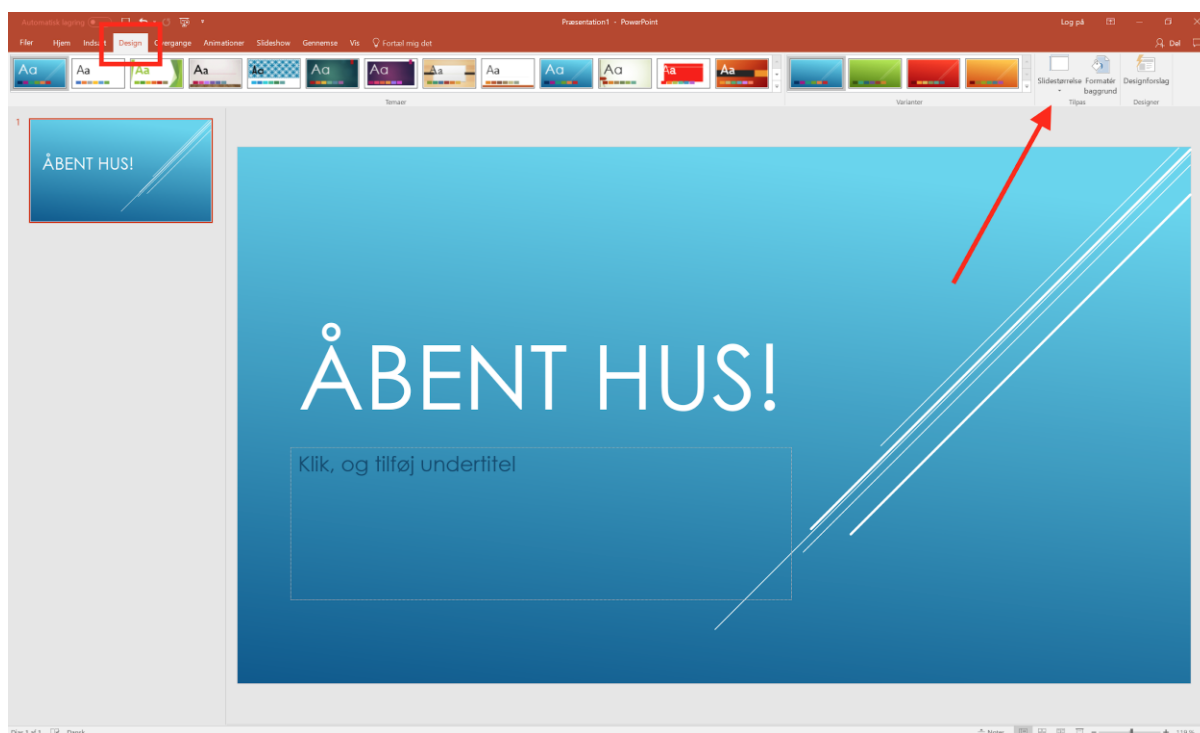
Automatisk lagring

Præsentation1 - PowerPoint

Log på

Filer Hjem Indsæt Design Overgange Animationer Slideshow Gennemse Vis Fortæl mig det

Del

Aa Aa Aa Aa Aa Aa Aa Aa Aa Aa Aa Aa Aa

Temaer

Varianter

Slidestørrelse Formatér baggrund

Tilpas

Designforslag

Designer

1

ÅBENT HUS!

ÅBENT HUS!

Klik, og tilføj undertitel

Dias 1 af 1 Dansk

Noter